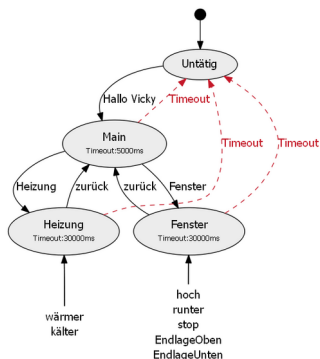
Untätig

Hallo Vicky

Timeout

Main
Timeout:5000ms

Timeout

Timeout

Heizung

zurück

zurück

Fenster

Heizung
Timeout:30000ms

Fenster
Timeout:30000ms

wärmer
kälter

hoch
runter
stop
EndlageOben
EndlageUnten